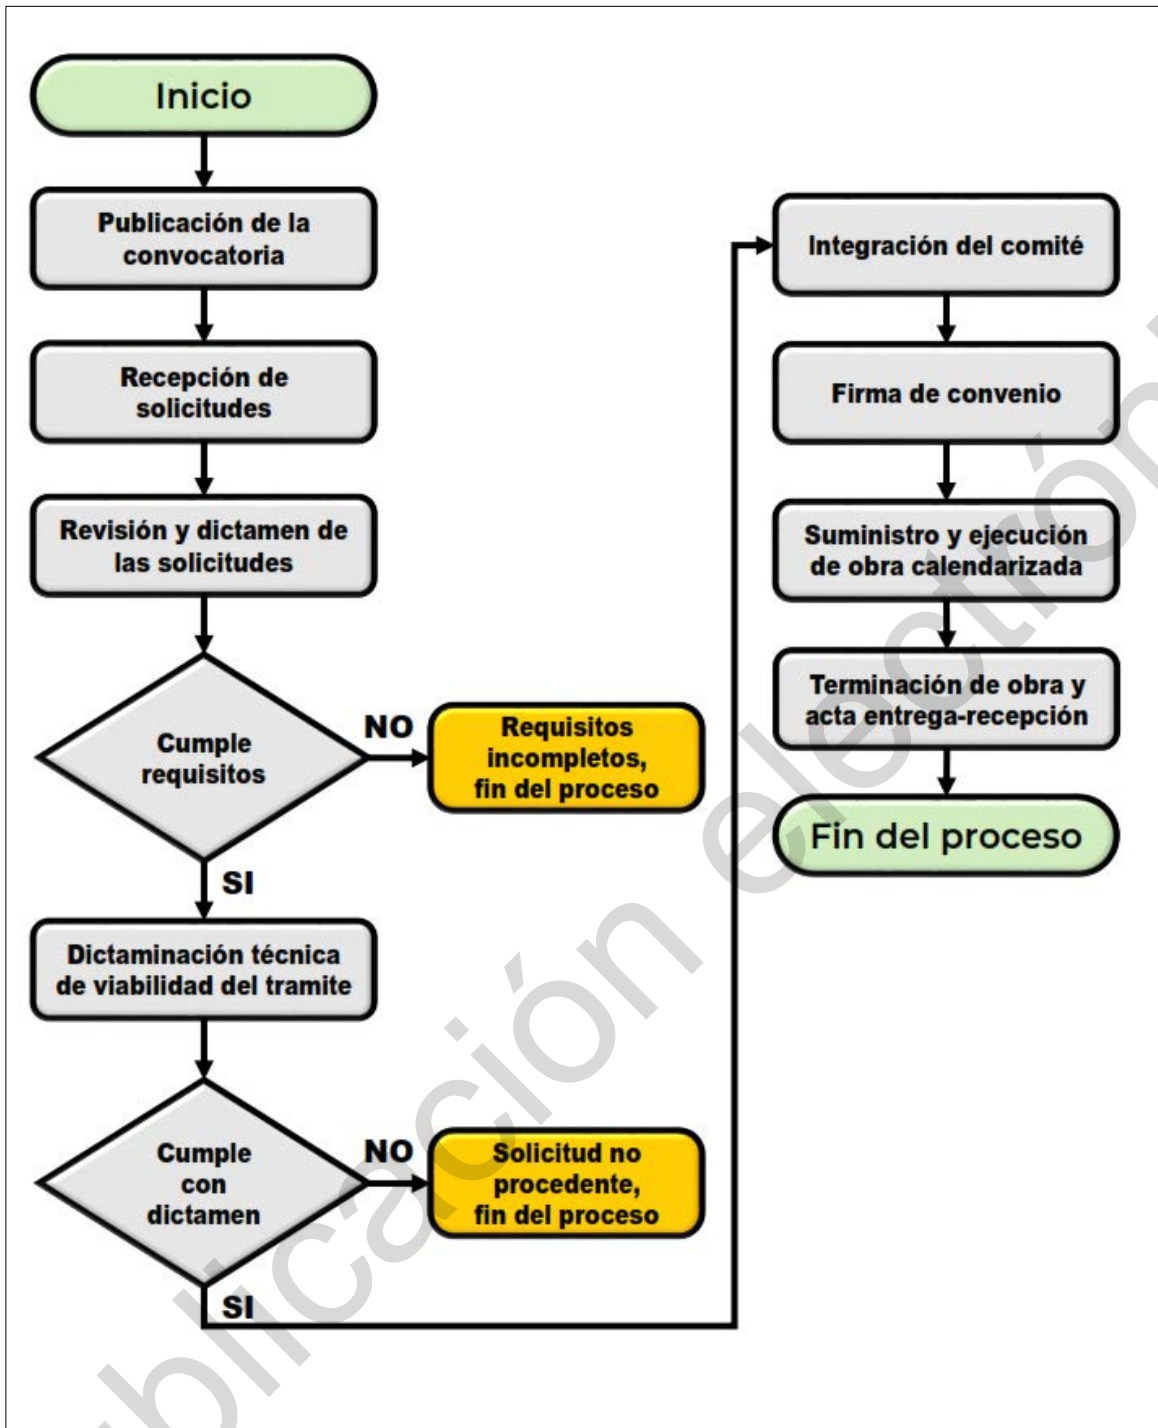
Inicio

Publicación de la convocatoria

Recepción de solicitudes

Revisión y dictamen de las solicitudes

Cumple requisitos

NO

Requisitos incompletos, fin del proceso

SI

Dictaminación técnica de viabilidad del tramite

Cumple con dictamen

NO

Solicitud no procedente, fin del proceso

SI

Integración del comité

Firma de convenio

Suministro y ejecución de obra calendarizada

Terminación de obra y acta entrega-recepción

Fin del proceso

blicación electrón